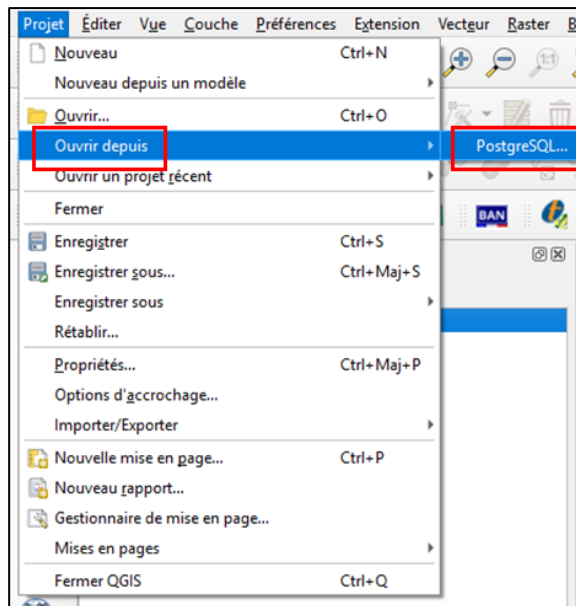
Projet Éditer Vue Couche Préférences Extension Vecteur Raster B

Nouveau Ctrl+N
Nouveau depuis un modèle
Ouvrir... Ctrl+O
Ouvrir depuis
PostgreSQL...
Ouvrir un projet récent
Fermer
Enregistrer Ctrl+S
Enregistrer sous... Ctrl+Maj+S
Enregistrer sous
Rétablir...
Propriétés... Ctrl+Maj+P
Options d'accrochage...
Importer/Exporter
Nouvelle mise en page... Ctrl+P
Nouveau rapport...
Gestionnaire de mise en page...
Mises en pages
Fermer QGIS Ctrl+Q

BAN